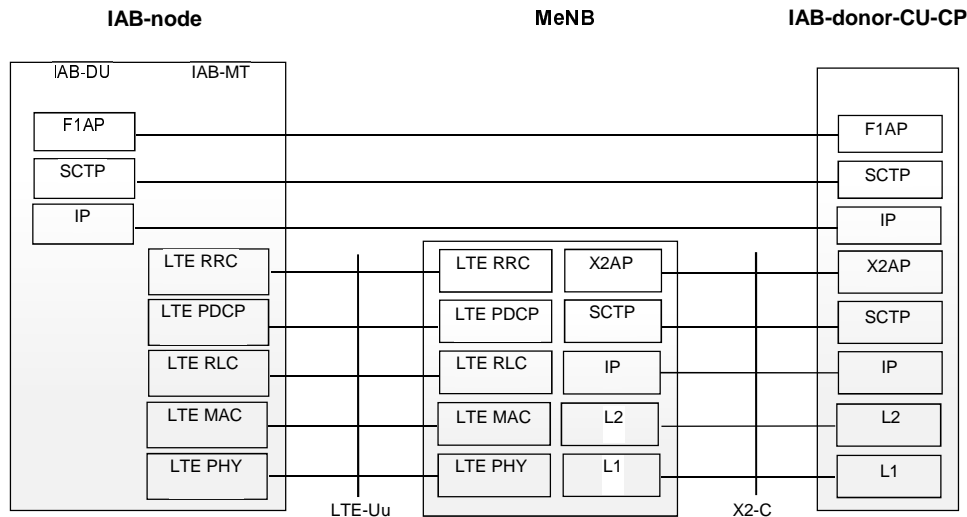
IAB-node

MeNB

IAB-donor-CU-CP

IAB-DU IAB-MT

F1AP
SCTP
IP
LTE RRC
LTE PDCP
LTE RLC
LTE MAC
LTE PHY

LTE RRC X2AP
LTE PDCP SCTP
LTE RLC IP
LTE MAC L2
LTE PHY L1

F1AP
SCTP
IP
X2AP
SCTP
IP
L2
L1

LTE-Uu

X2-C